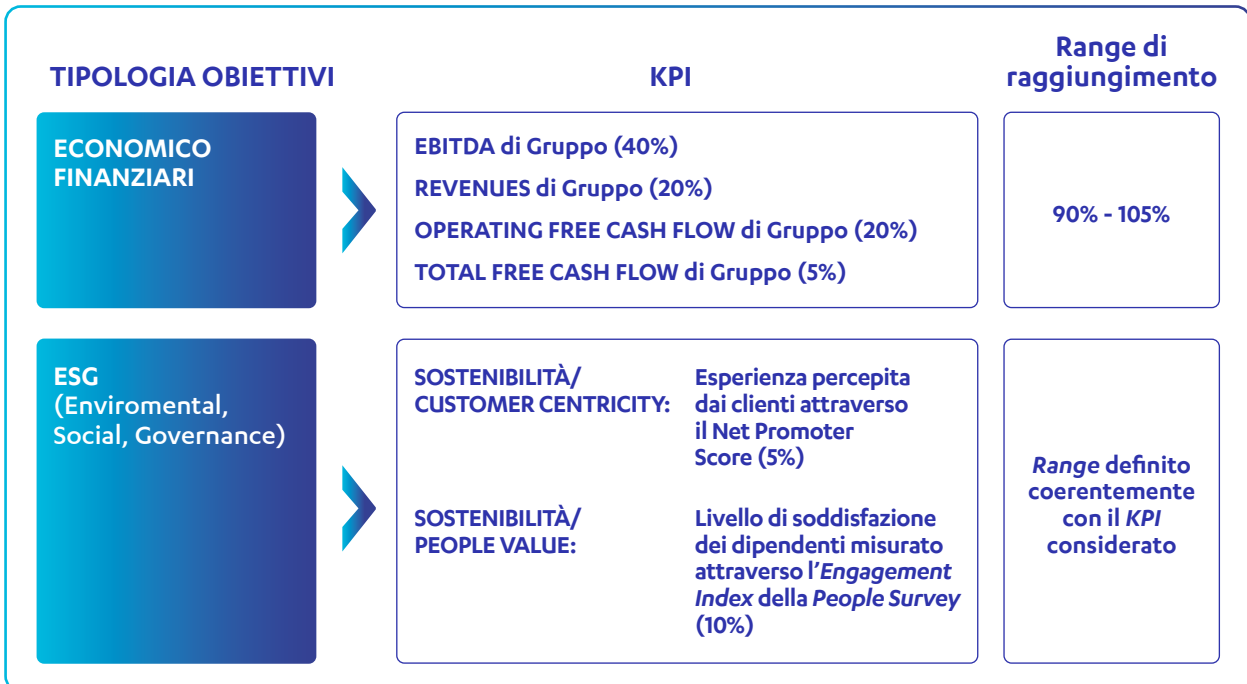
| TIPOLOGIA OBIETTIVI | KPI | Range di raggiungimento |
|---|---|---|
| ECONOMICO FINANZIARI | EBITDA di Gruppo (40%)<br>REVENUES di Gruppo (20%)<br>OPERATING FREE CASH FLOW di Gruppo (20%)<br>TOTAL FREE CASH FLOW di Gruppo (5%) | 90% - 105% |
| ESG (Enviromental, Social, Governance) | SOSTENIBILITÀ/ CUSTOMER CENTRICITY: Esperienza percepita dai clienti attraverso il Net Promoter Score (5%)<br>SOSTENIBILITÀ/ PEOPLE VALUE: Livello di soddisfazione dei dipendenti misurato attraverso l'*Engagement Index* della *People Survey* (10%) | *Range* definito coerentemente con il *KPI* considerato |